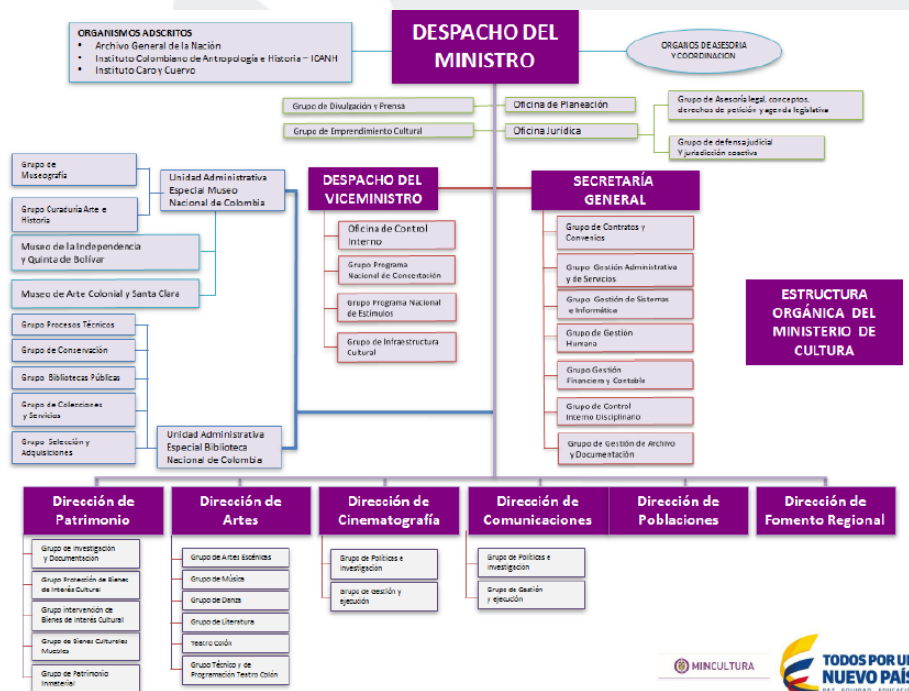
ORGANISMOS ADSCRITOS
• Archivo General de la Nación
• Instituto Colombiano de Antropología e Historia – ICANH
• Instituto Caro y Cuervo

DESPACHO DEL MINISTRO

ORGANOS DE ASESORIA Y COORDINACION

Grupo de Divulgación y Prensa

Grupo de Emprendimiento Cultural

Oficina de Planeación

Oficina Jurídica

Grupo de Asesoría legal, conceptos, derechos de petición y agenda legislativa

Grupo de defensa judicial y jurisdicción coactiva

Grupo de Museografía

Grupo Curaduría Arte e Historia

Unidad Administrativa Especial Museo Nacional de Colombia

Museo de la Independencia y Quinta de Bolívar

Museo de Arte Colonial y Santa Clara

DESPACHO DEL VICEMINISTRO

Oficina de Control Interno

Grupo Programa Nacional de Concertación

Grupo Programa Nacional de Estímulos

Grupo de Infraestructura Cultural

SECRETARÍA GENERAL

Grupo de Contratos y Convenios

Grupo Gestión Administrativa y de Servicios

Grupo Gestión de Sistemas e Informática

Grupo de Gestión Humana

Grupo Gestión Financiera y Contable

Grupo de Control Interno Disciplinario

Grupo de Gestión de Archivo y Documentación

ESTRUCTURA ORGÁNICA DEL MINISTERIO DE CULTURA

Grupo Procesos Técnicos

Grupo de Conservación

Grupo Bibliotecas Públicas

Grupo de Colecciones y Servicios

Grupo Selección y Adquisiciones

Unidad Administrativa Especial Biblioteca Nacional de Colombia

Dirección de Patrimonio

Dirección de Artes

Dirección de Cinematografía

Dirección de Comunicaciones

Dirección de Poblaciones

Dirección de Fomento Regional

Grupo de Investigación y Documentación

Grupo Protección de Bienes de Interés Cultural

Grupo Intervención de Bienes de Interés Cultural

Grupo de Bienes Culturales Muebles

Grupo de Patrimonio Inmaterial

Grupo de Artes Escénicas

Grupo de Música

Grupo de Danza

Grupo de Literatura

Teatro Colón

Grupo Técnico y de Programación Teatro Colón

Grupo de Políticas e Investigación

Grupo de Gestión y ejecución

Grupo de Políticas e Investigación

Grupo de Gestión y ejecución

MINCULTURA

TODOS POR UN NUEVO PAÍS
PAZ EQUIDAD EDUCACIÓN